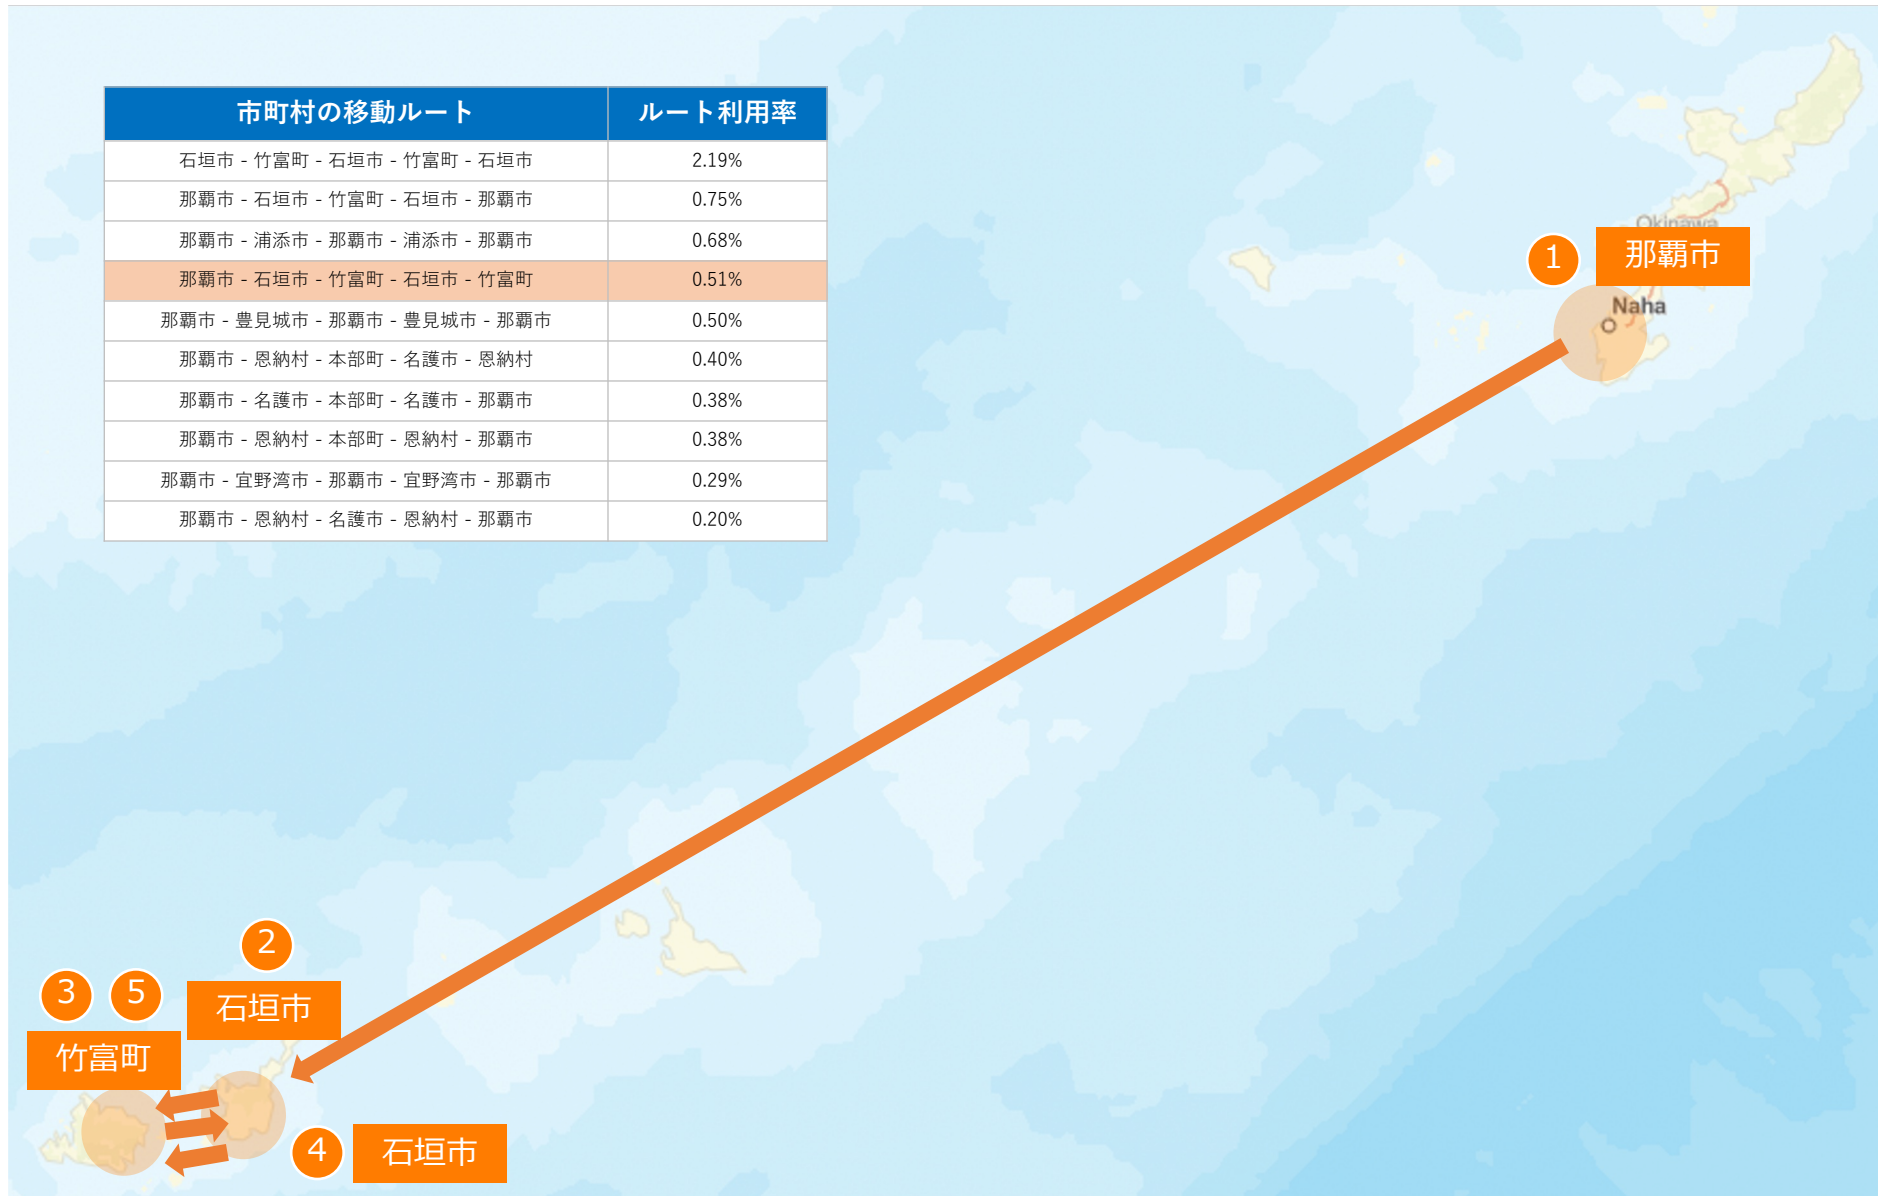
| 市町村の移動ルート | ルート利用率 |
|---|---|
| 石垣市 - 竹富町 - 石垣市 - 竹富町 - 石垣市 | 2.19% |
| 那覇市 - 石垣市 - 竹富町 - 石垣市 - 那覇市 | 0.75% |
| 那覇市 - 浦添市 - 那覇市 - 浦添市 - 那覇市 | 0.68% |
| 那覇市 - 石垣市 - 竹富町 - 石垣市 - 竹富町 | 0.51% |
| 那覇市 - 豊見城市 - 那覇市 - 豊見城市 - 那覇市 | 0.50% |
| 那覇市 - 恩納村 - 本部町 - 名護市 - 恩納村 | 0.40% |
| 那覇市 - 名護市 - 本部町 - 名護市 - 那覇市 | 0.38% |
| 那覇市 - 恩納村 - 本部町 - 恩納村 - 那覇市 | 0.38% |
| 那覇市 - 宜野湾市 - 那覇市 - 宜野湾市 - 那覇市 | 0.29% |
| 那覇市 - 恩納村 - 名護市 - 恩納村 - 那覇市 | 0.20% |

Okinawa
1 那覇市
Naha

2 石垣市
3 5 竹富町
4 石垣市